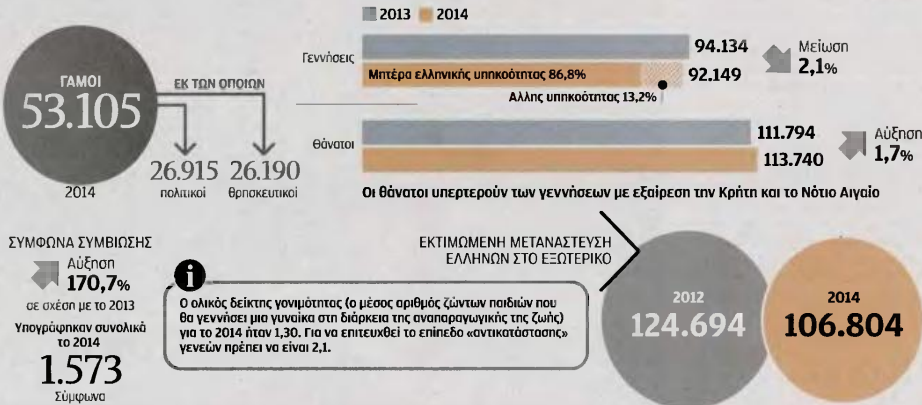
2013 2014

ΓΑΜΟΙ
53.105
2014

ΕΚ ΤΩΝ ΟΠΟΙΩΝ
26.915 πολιτικοί
26.190 θρησκευτικοί

Γεννήσεις
94.134
Μητέρα ελληνικής υπηκοότητας 86,8%
92.149
Αλλης υπηκοότητας 13,2%
Μείωση 2,1%

Θάνατοι
111.794
113.740
Αύξηση 1,7%

Οι θάνατοι υπερτερούν των γεννήσεων με εξαίρεση την Κρήτη και το Νότιο Αιγαίο

ΣΥΜΦΩΝΑ ΣΥΜΒΙΩΣΗΣ
Αύξηση
170,7%
σε σχέση με το 2013
Υπογράφηκαν συνολικά το 2014
1.573
Σύμφωνα

Ο ολικός δείκτης γονιμότητας (ο μέσος αριθμός ζώντων παιδιών που θα γεννήσει μια γυναίκα στη διάρκεια της αναπαραγωγικής της ζωής) για το 2014 ήταν 1,30. Για να επιτευχθεί το επίπεδο «αντικατάστασης» γενεών πρέπει να είναι 2,1.

ΕΚΤΙΜΩΜΕΝΗ ΜΕΤΑΝΑΣΤΕΥΣΗ ΕΛΛΗΝΩΝ ΣΤΟ ΕΞΩΤΕΡΙΚΟ
2012
124.694
2014
106.804